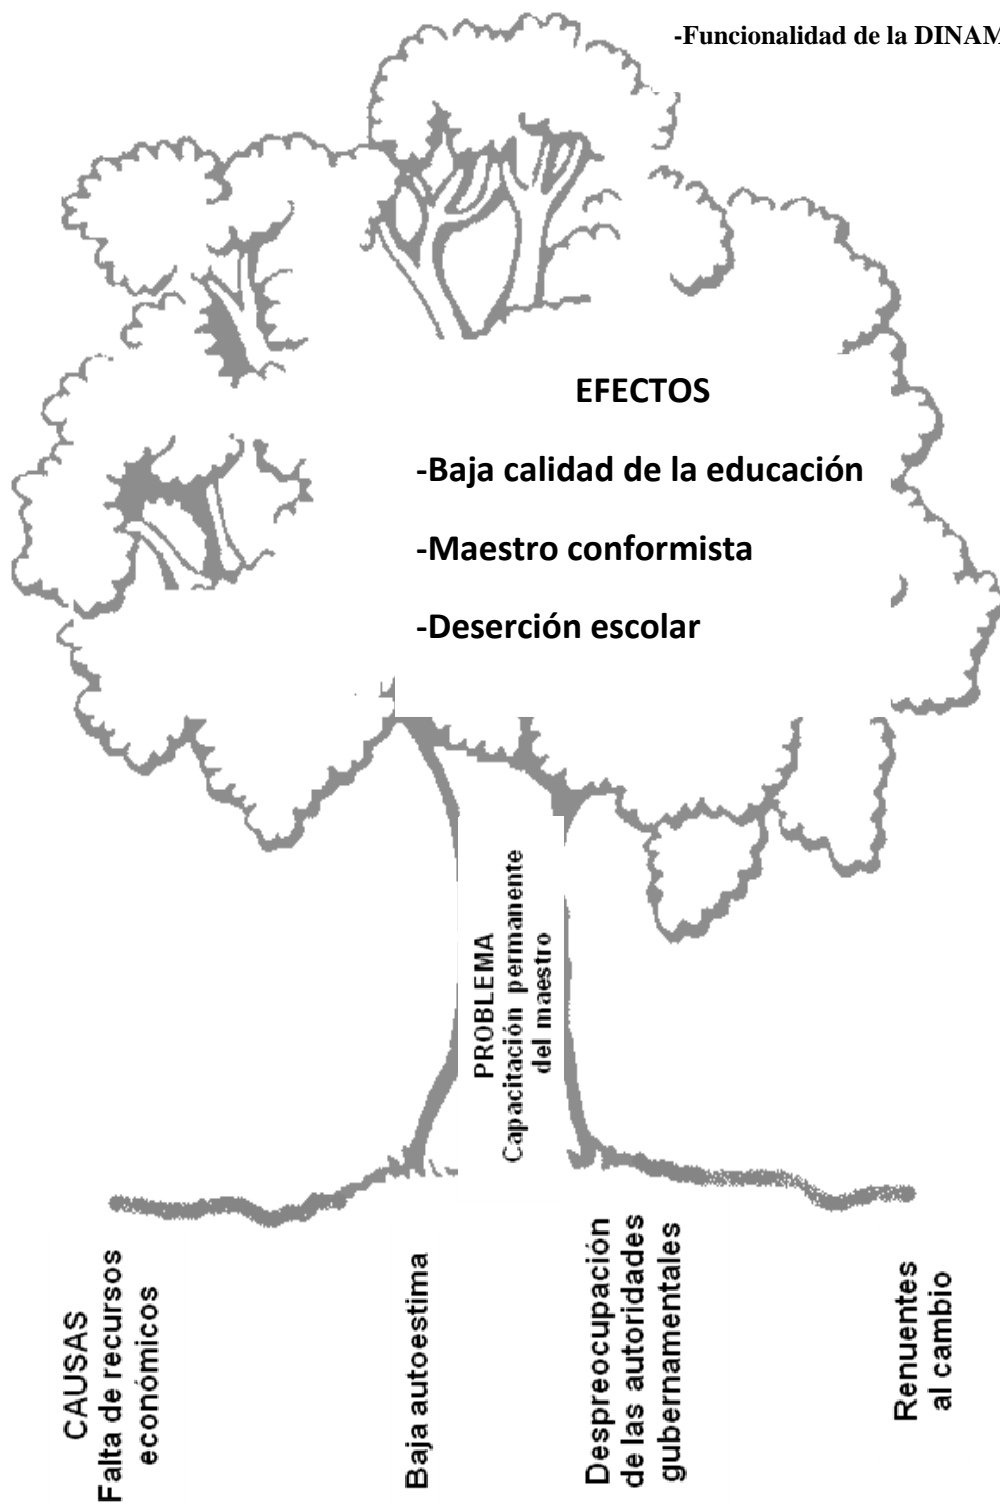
-Funcionalidad de la DINAM

EFECTOS

-Baja calidad de la educación

-Maestro conformista

-Deserción escolar

PROBLEMA
Capacitación permanente del maestro

CAUSAS
Falta de recursos económicos

Baja autoestima

Despreocupación de las autoridades gubernamentales

Renuentes al cambio